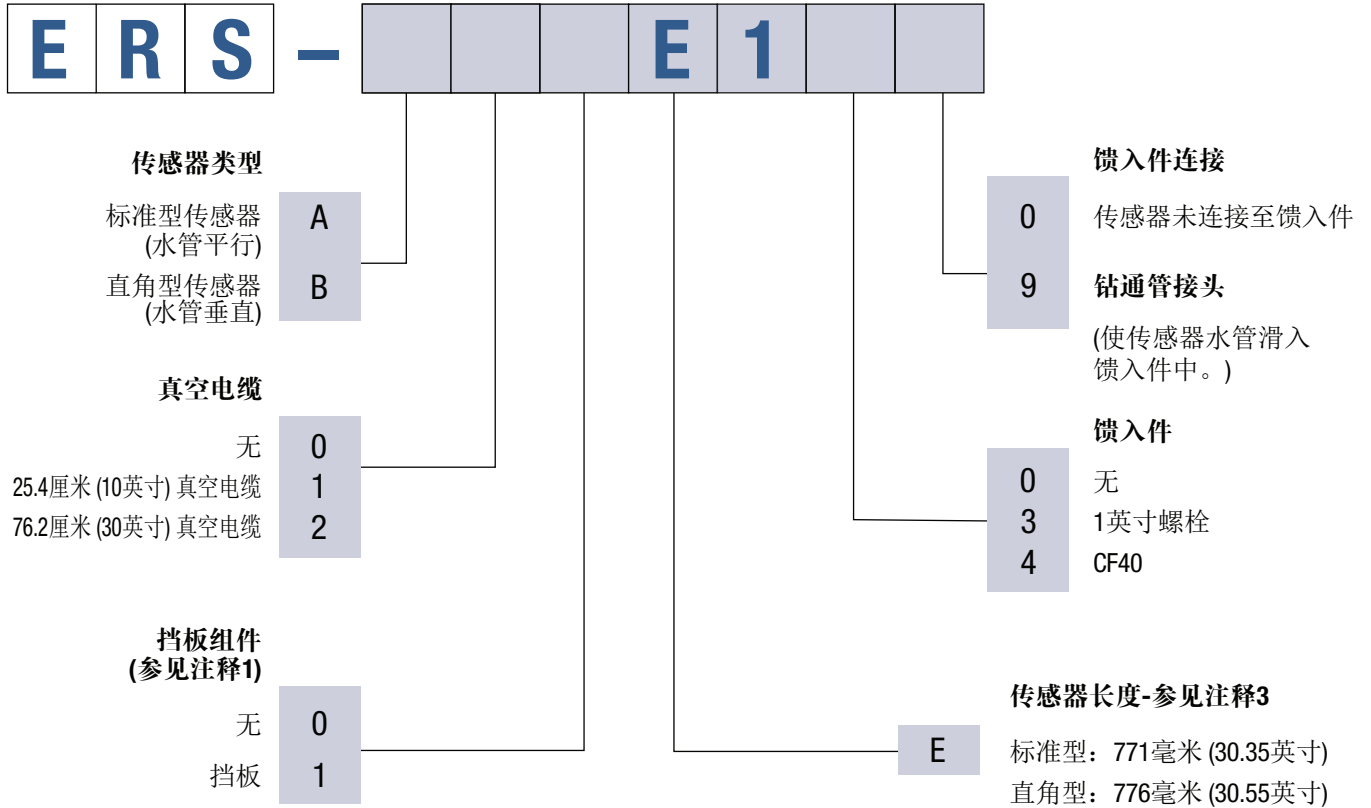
E R S – E 1

传感器类型

标准型传感器 (水管平行) A

直角型传感器 (水管垂直) B

真空电缆

无 0

25.4厘米 (10英寸) 真空电缆 1

76.2厘米 (30英寸) 真空电缆 2

挡板组件 (参见注释1)

无 0

挡板 1

馈入件连接

0 传感器未连接至馈入件

9 钻通管接头

(使传感器水管滑入馈入件中。)

馈入件

0 无

3 1英寸螺栓

4 CF40

传感器长度-参见注释3

E

标准型：771毫米 (30.35英寸)

直角型：776毫米 (30.55英寸)